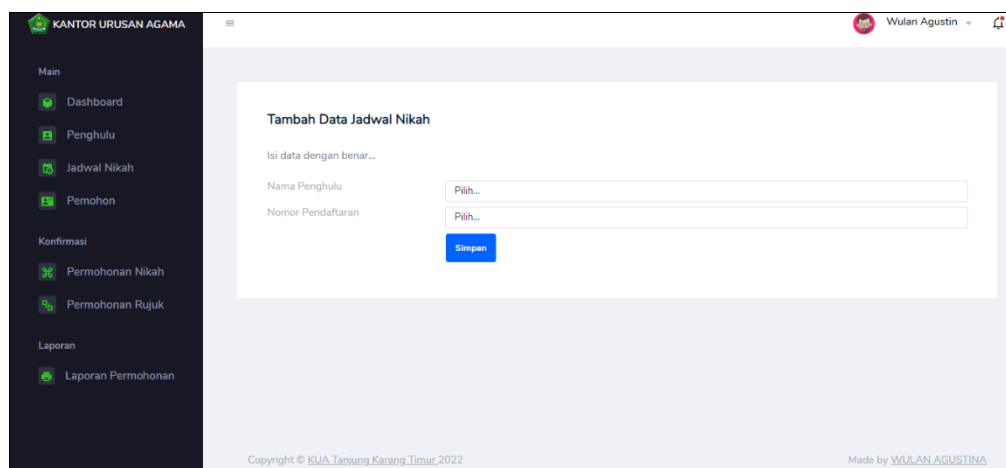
KANTOR URUSAN AGAMA

Wulan Agustin

Main

Dashboard

Penghulu

Jadwal Nikah

Pemohon

Konfirmasi

Permohonan Nikah

Permohonan Rujuk

Laporan

Laporan Permohonan

Tambah Data Jadwal Nikah

Isi data dengan benar...

Nama Penghulu

Pilih...

Nomor Pendaftaran

Pilih...

Simpan

Copyright © KUA Tanjung Karang Timur 2022

Made by WULAN AGUSTINA